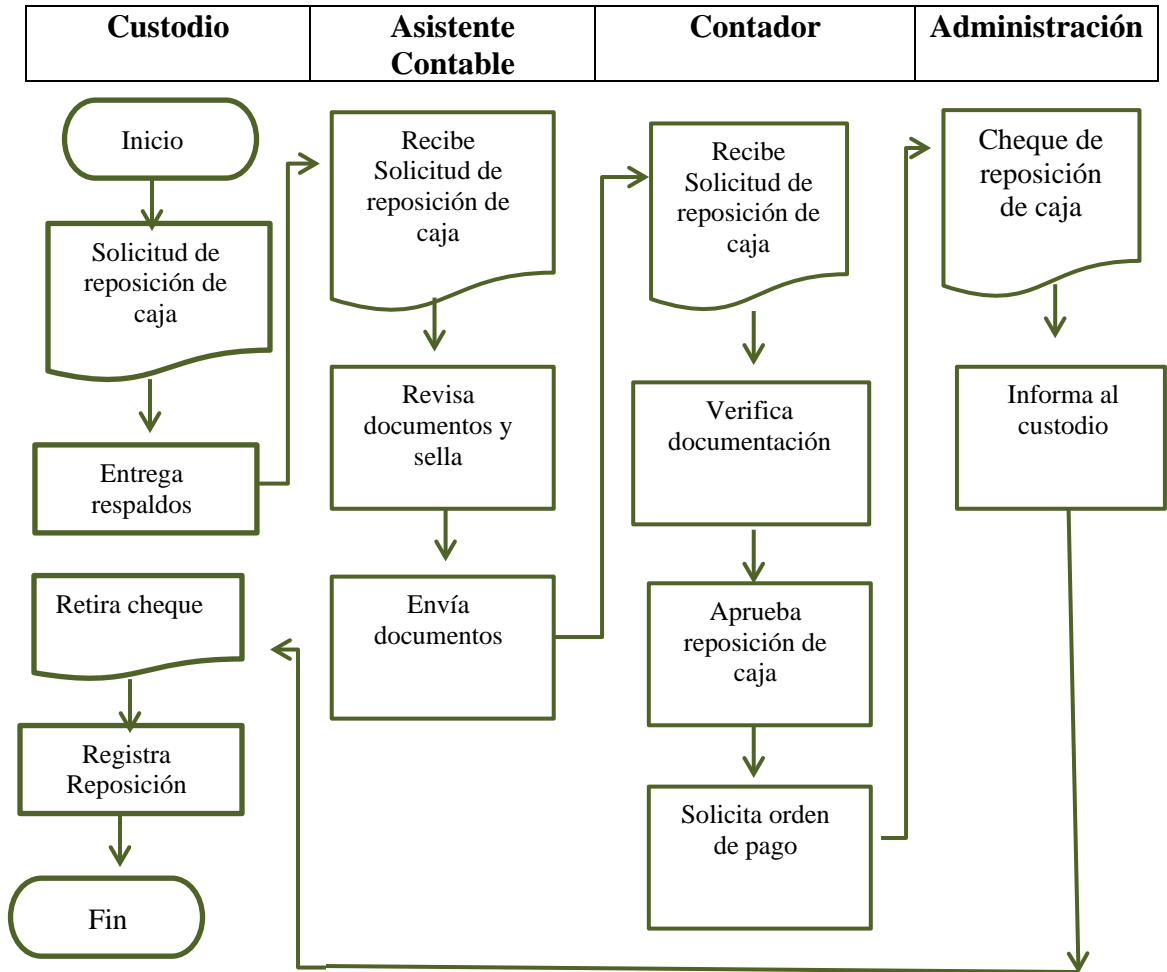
| Custodio | Asistente Contable | Contador | Administración |
|---|---|---|---|

Inicio

Solicitud de reposición de caja

Entrega respaldos

Retira cheque

Registra Reposición

Fin

Recibe Solicitud de reposición de caja

Revisa documentos y sella

Envía documentos

Recibe Solicitud de reposición de caja

Verifica documentación

Aprueba reposición de caja

Solicita orden de pago

Cheque de reposición de caja

Informa al custodio